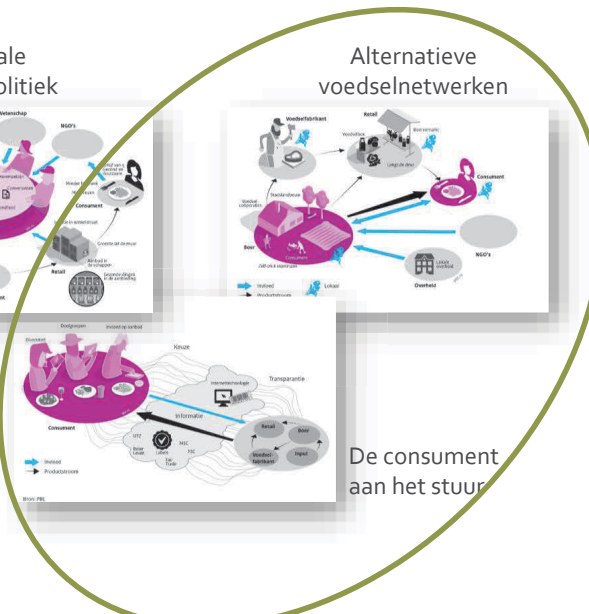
ale
olitiek

Alternatieve
voedselnetwerken

Wetenschap
NGO's
Consument
Retail

Voedselfabrikant
Retail
Boerenmarkt
Consument
Boer
NGO's
Overheid
Invloed
Lokaal

Kinderen
Doelgroepen
Invloed op aanbod
Keuze
Transparantie
Internettechnologie
Informatie
Consument
Retail
Boer
Voedselfabrikant
Input
UTZ
Beter Leven
Fair Trade
MSC
FSC
Invloed
Productstroom
Bron: PBL

De consument
aan het stuur